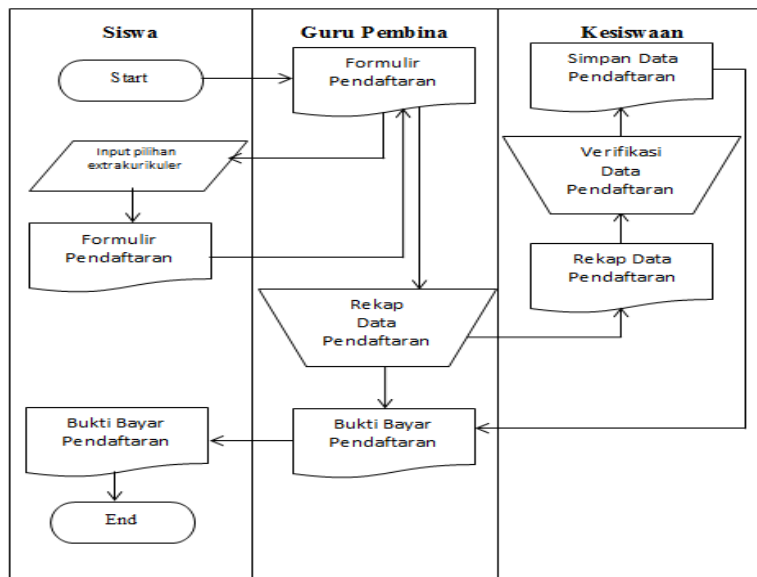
Siswa

Guru Pembina

Kesiswaan

Start

Formulir Pendaftaran

Simpan Data Pendaftaran

Input pilihan extrakurikuler

Verifikasi Data Pendaftaran

Formulir Pendaftaran

Rekap Data Pendaftaran

Rekap Data Pendaftaran

Bukti Bayar Pendaftaran

Bukti Bayar Pendaftaran

End